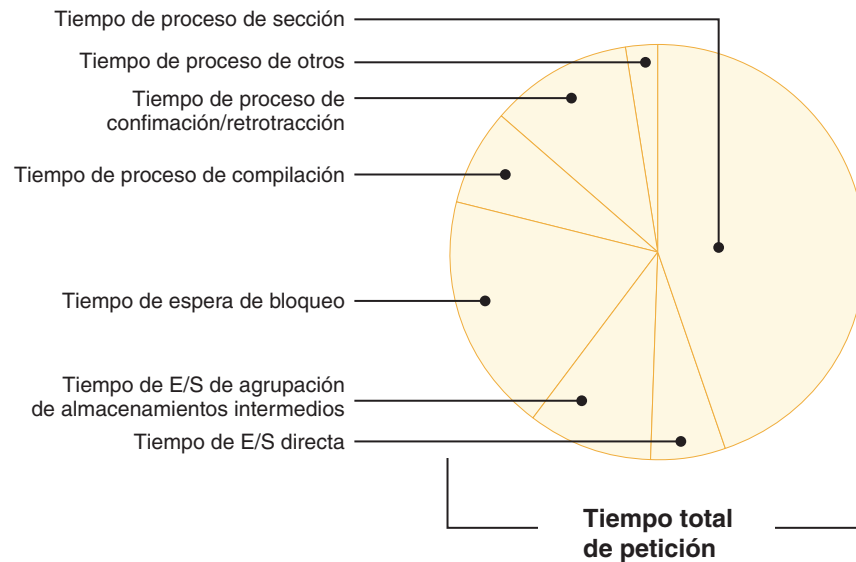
Tiempo de proceso de sección

Tiempo de proceso de otros

Tiempo de proceso de confimación/retrotracción

Tiempo de proceso de compilación

Tiempo de espera de bloqueo

Tiempo de E/S de agrupación de almacenamientos intermedios

Tiempo de E/S directa

Tiempo total de petición